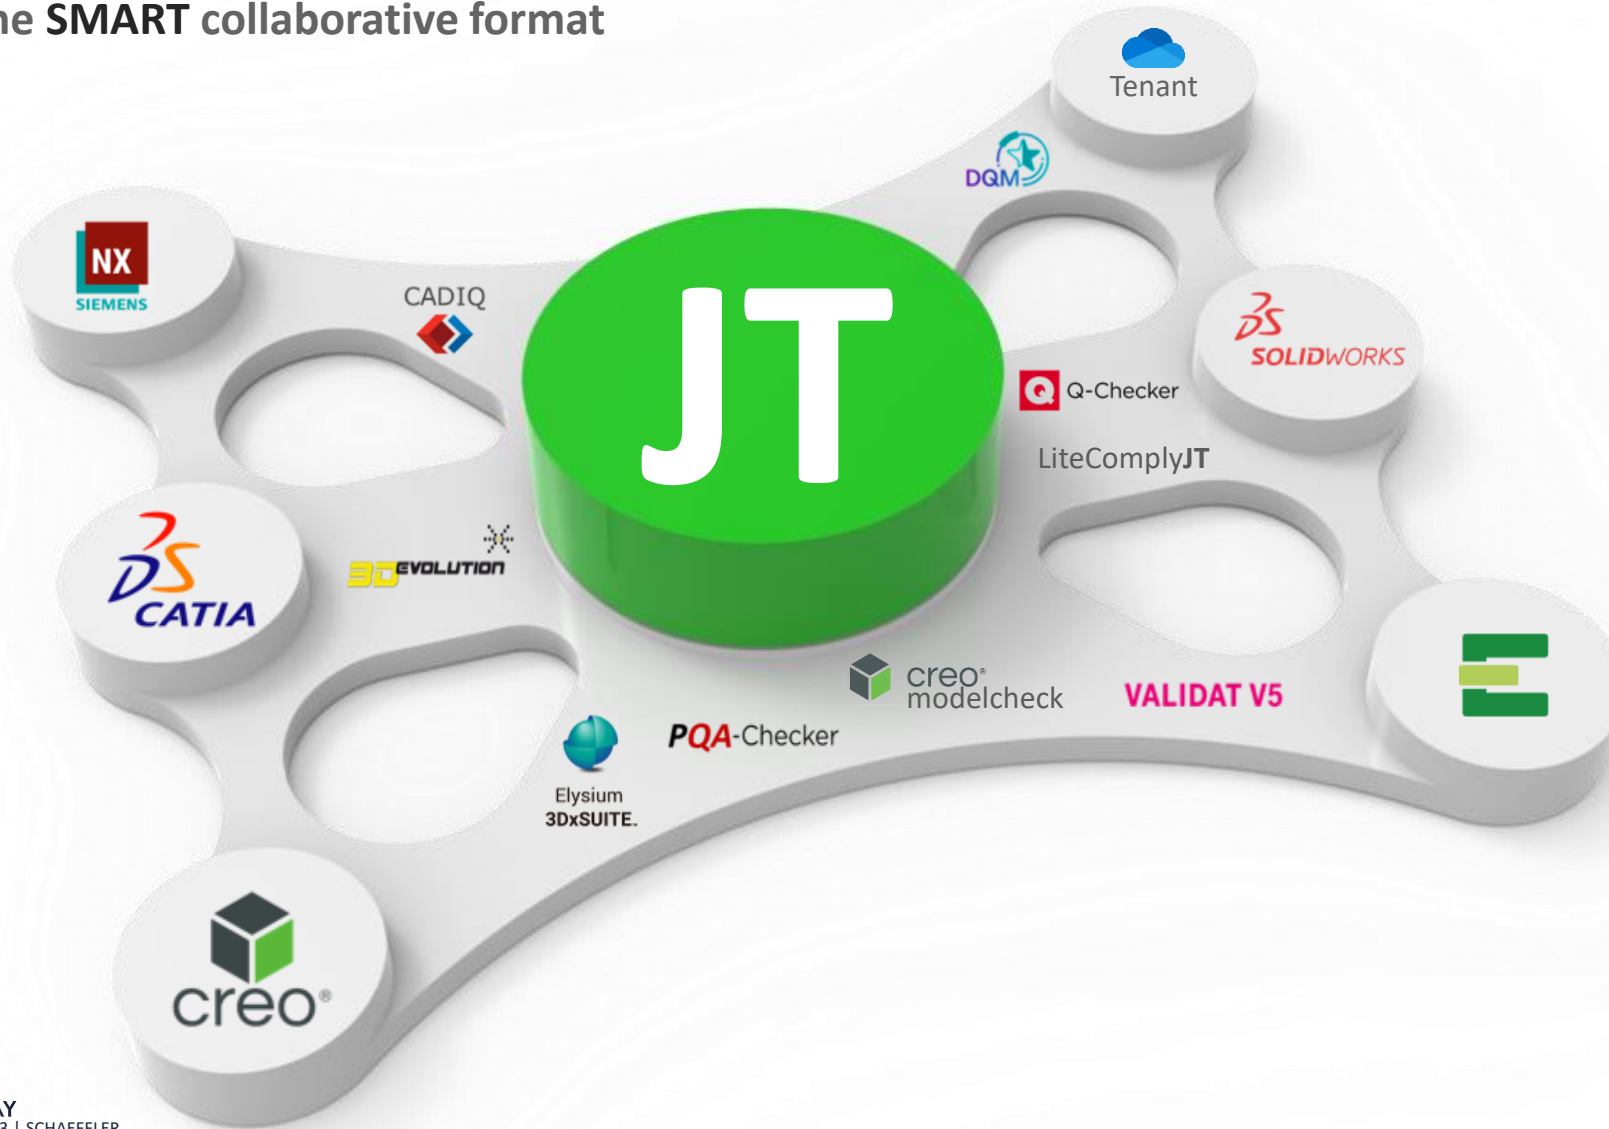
he SMART collaborative format

Tenant

DQM

NX
SIEMENS

CADIQ

JT

3DS SOLIDWORKS

Q-Checker

LiteComplyJT

3DS CATIA

3DEVOLUTION

creo modelcheck

VALIDAT V5

PQA-Checker

Elysium
3DxSUITE.

creo

AY
3 | SCHAEFFLER